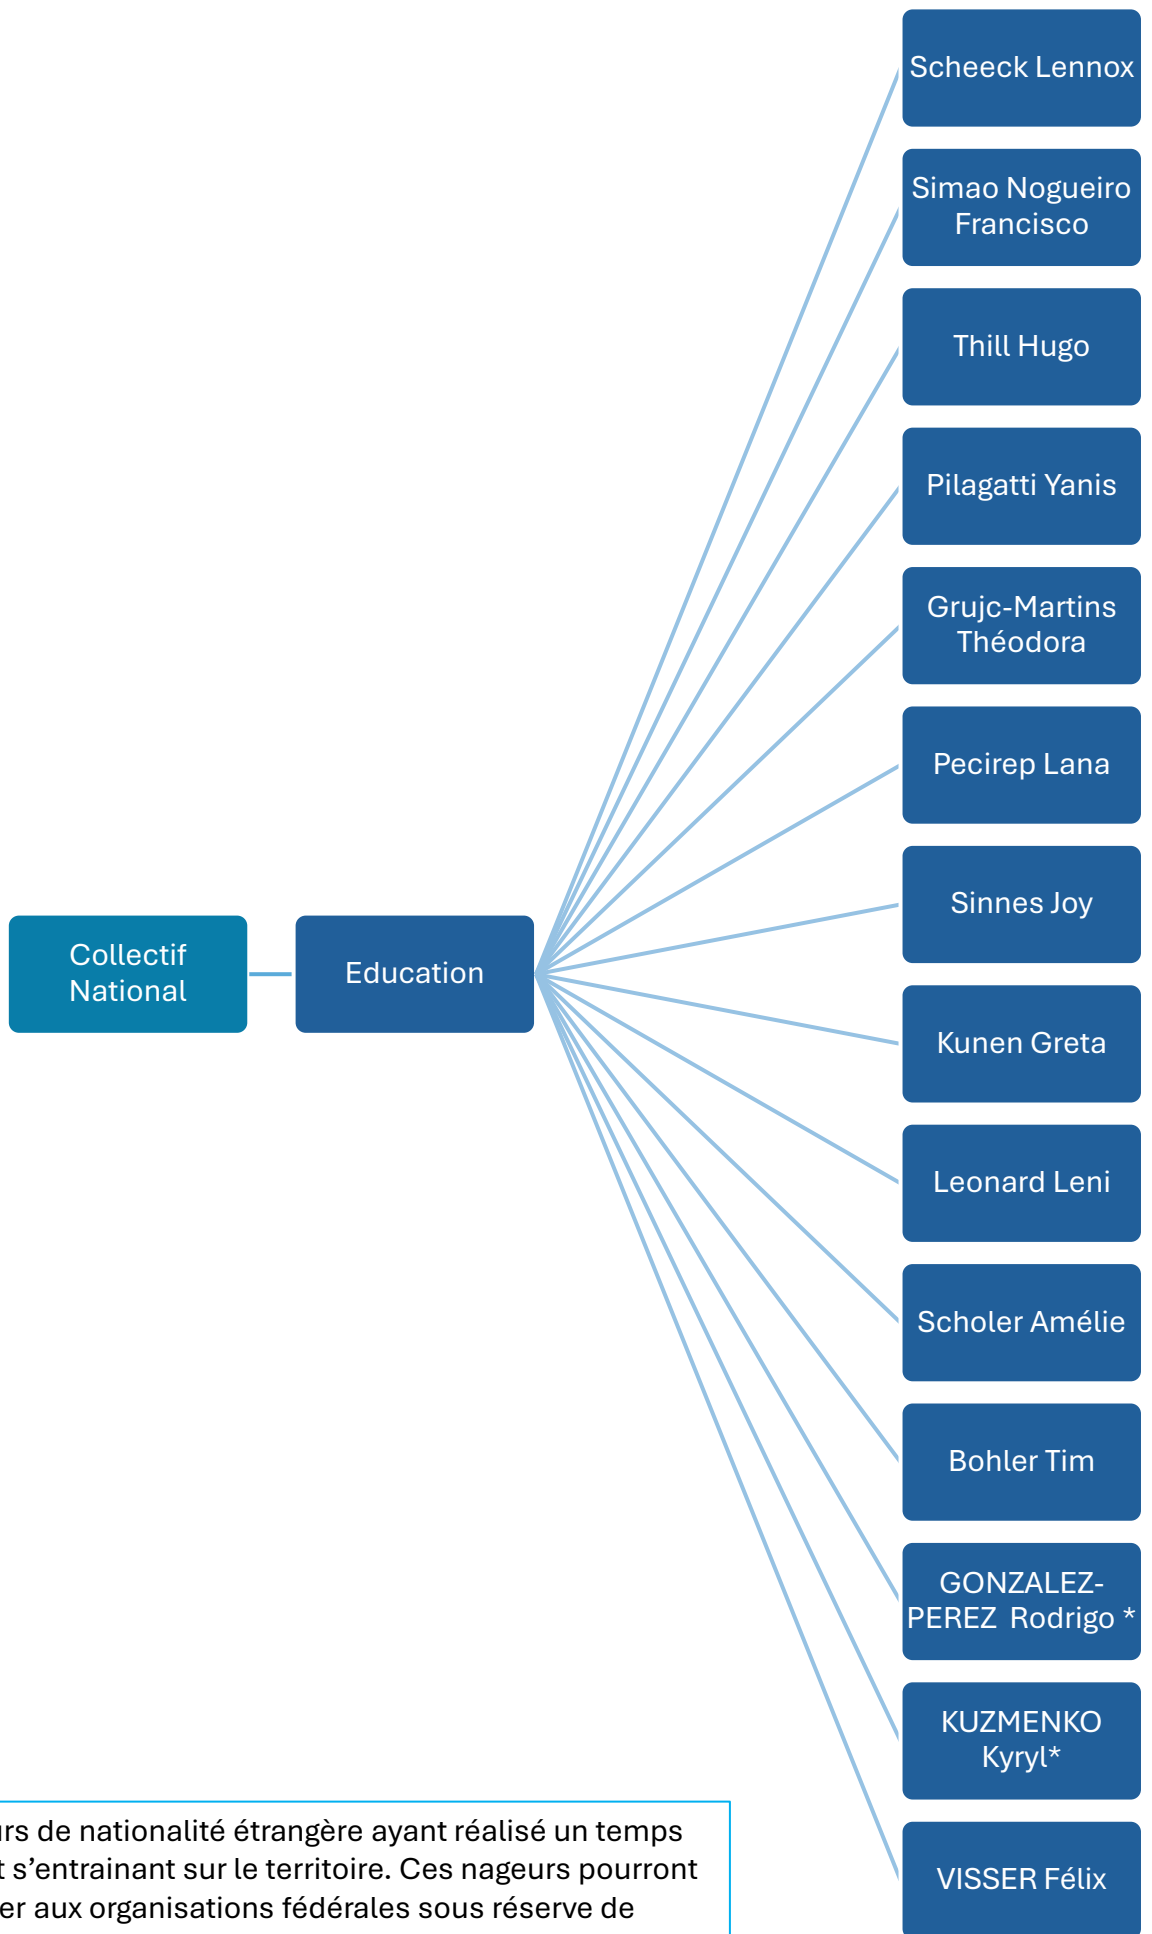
Collectif National

Education

Scheeck Lennox

Simao Nogueiro Francisco

Thill Hugo

Pilagatti Yanis

Grujc-Martins Théodora

Pecirep Lana

Sinnes Joy

Kunen Greta

Leonard Leni

Scholer Amélie

Bohler Tim

GONZALEZ-PEREZ Rodrigo *

KUZMENKO Kyryl*

VISSER Félix

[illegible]rs de nationalité étrangère ayant réalisé un temps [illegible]t s'entrainant sur le territoire. Ces nageurs pourront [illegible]er aux organisations fédérales sous réserve de